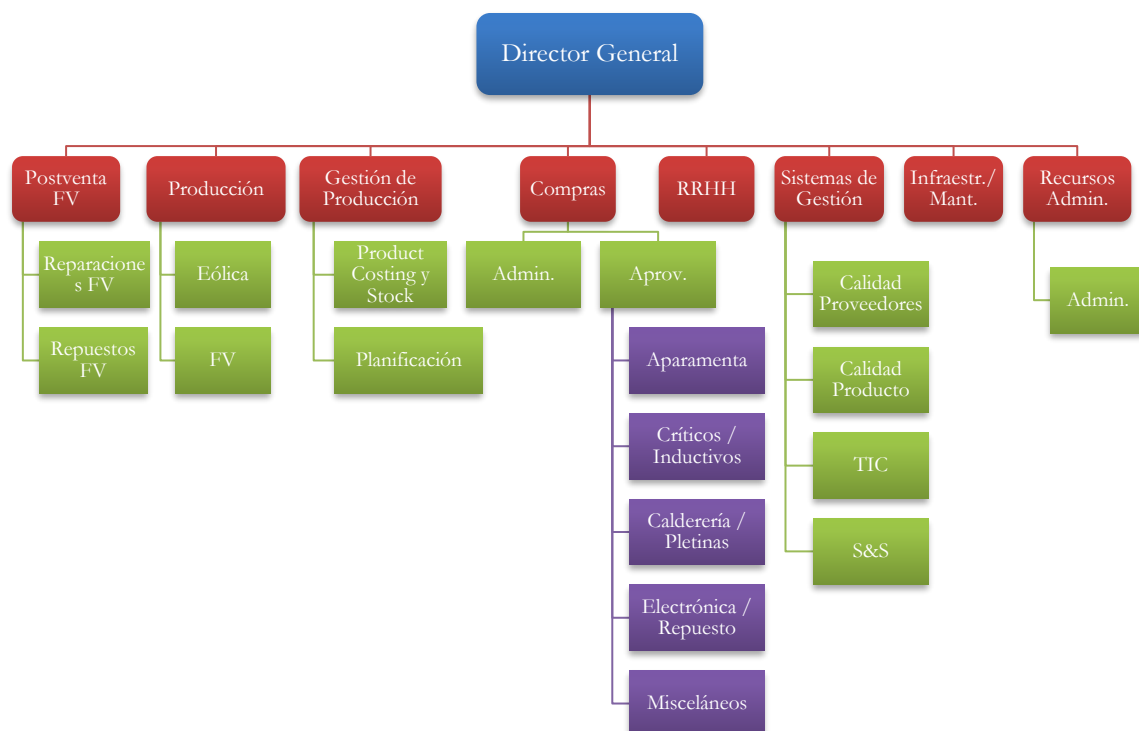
Director General

Postventa FV

Reparaciones FV

Repuestos FV

Producción

Eólica

FV

Gestión de Producción

Product Costing y Stock

Planificación

Compras

Admin.

Aprov.

Aparamenta

Críticos / Inductivos

Calderería / Pletinas

Electrónica / Repuesto

Misceláneos

RRHH

Sistemas de Gestión

Calidad Proveedores

Calidad Producto

TIC

S&S

Infraestr./ Mant.

Recursos Admin.

Admin.